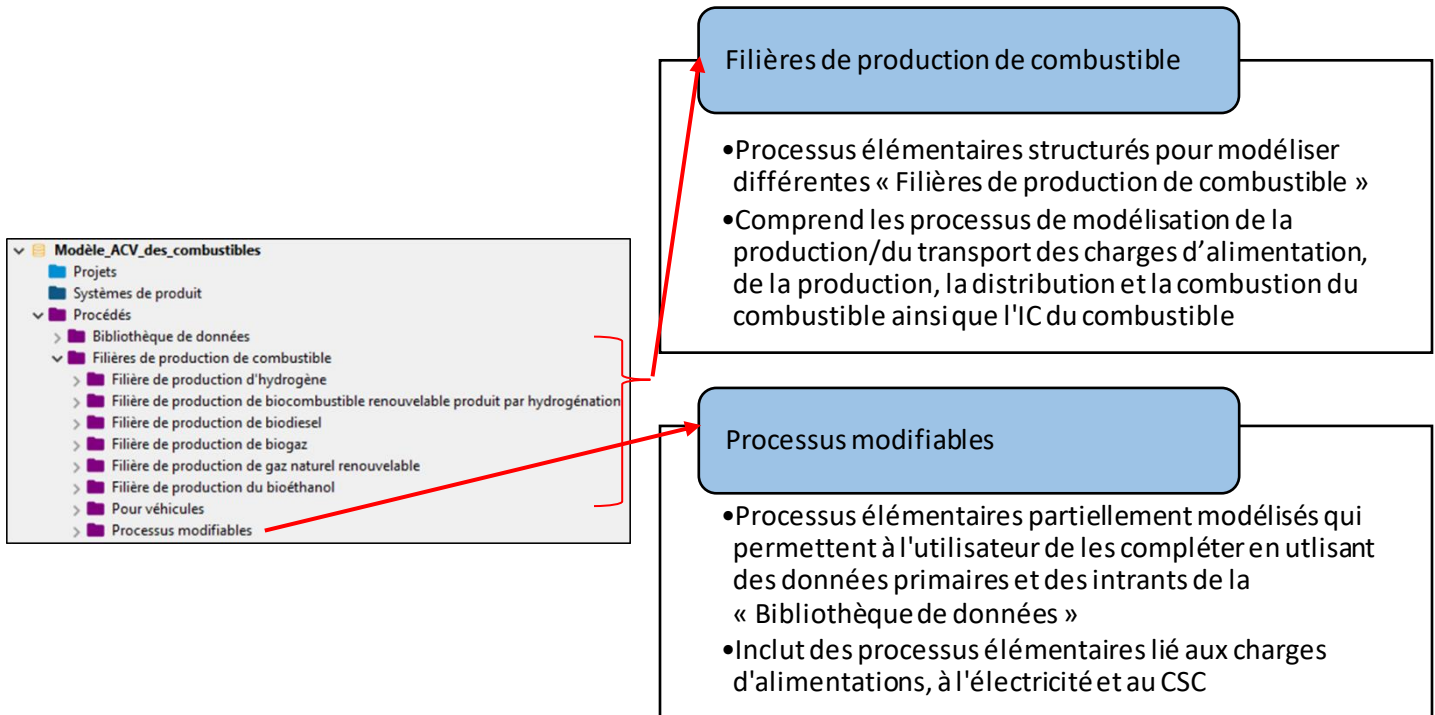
Modèle_ACV_des_combustibles
Projets
Systèmes de produit
Procédés
Bibliothèque de données
Filières de production de combustible
Filière de production d'hydrogène
Filière de production de biocombustible renouvelable produit par hydrogénation
Filière de production de biodiesel
Filière de production de biogaz
Filière de production de gaz naturel renouvelable
Filière de production du bioéthanol
Pour véhicules
Processus modifiables

Filières de production de combustible

•Processus élémentaires structurés pour modéliser différentes « Filières de production de combustible »
•Comprend les processus de modélisation de la production/du transport des charges d'alimentation, de la production, la distribution et la combustion du combustible ainsi que l'IC du combustible

Processus modifiables

•Processus élémentaires partiellement modélisés qui permettent à l'utilisateur de les compléter en utlisant des données primaires et des intrants de la « Bibliothèque de données »
•Inclut des processus élémentaires lié aux charges d'alimentations, à l'électricité et au CSC